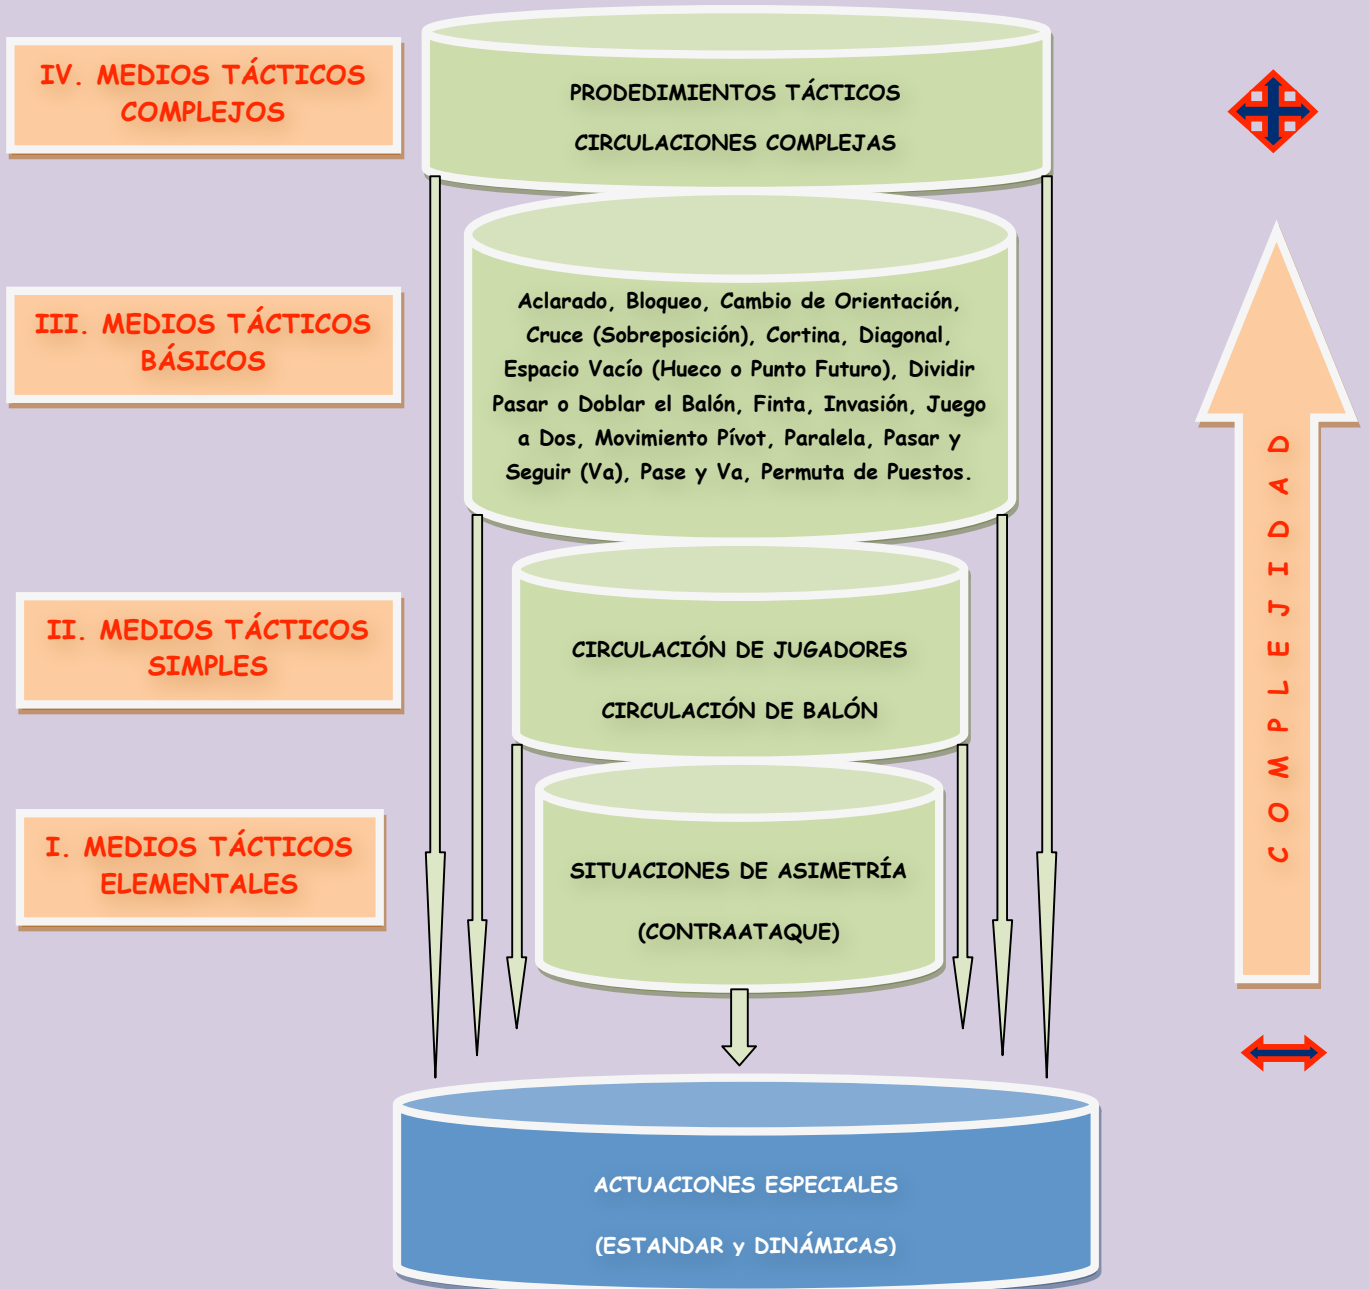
IV. MEDIOS TÁCTICOS COMPLEJOS

PRODEDIMIENTOS TÁCTICOS

CIRCULACIONES COMPLEJAS

III. MEDIOS TÁCTICOS BÁSICOS

Aclarado, Bloqueo, Cambio de Orientación, Cruce (Sobreposición), Cortina, Diagonal, Espacio Vacío (Hueco o Punto Futuro), Dividir Pasar o Doblar el Balón, Finta, Invasión, Juego a Dos, Movimiento Pívot, Paralela, Pasar y Seguir (Va), Pase y Va, Permuta de Puestos.

II. MEDIOS TÁCTICOS SIMPLES

CIRCULACIÓN DE JUGADORES

CIRCULACIÓN DE BALÓN

I. MEDIOS TÁCTICOS ELEMENTALES

SITUACIONES DE ASIMETRÍA

(CONTRAATAQUE)

ACTUACIONES ESPECIALES

(ESTANDAR y DINÁMICAS)

COMPLEJIDAD